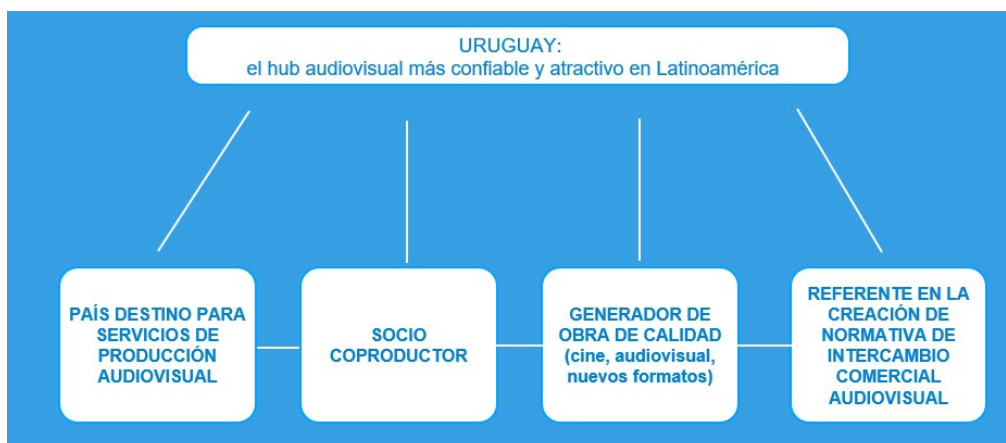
URUGUAY:
el hub audiovisual más confiable y atractivo en Latinoamérica

PAÍS DESTINO PARA SERVICIOS DE PRODUCCIÓN AUDIOVISUAL

SOCIO COPRODUCTOR

GENERADOR DE OBRA DE CALIDAD (cine, audiovisual, nuevos formatos)

REFERENTE EN LA CREACIÓN DE NORMATIVA DE INTERCAMBIO COMERCIAL AUDIOVISUAL